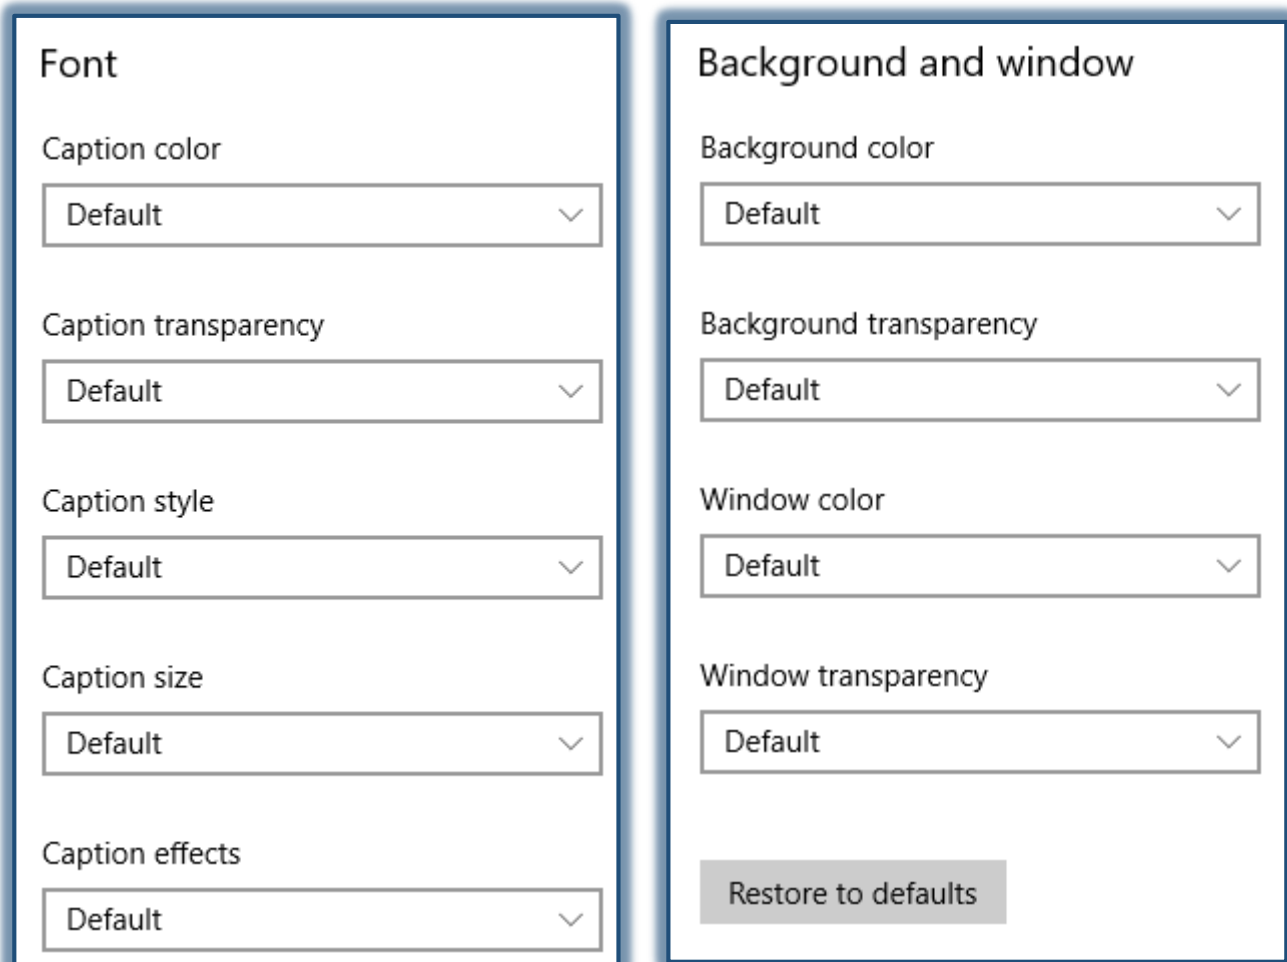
Font

Caption color

Default

Caption transparency

Default

Caption style

Default

Caption size

Default

Caption effects

Default

Background and window

Background color

Default

Background transparency

Default

Window color

Default

Window transparency

Default

Restore to defaults